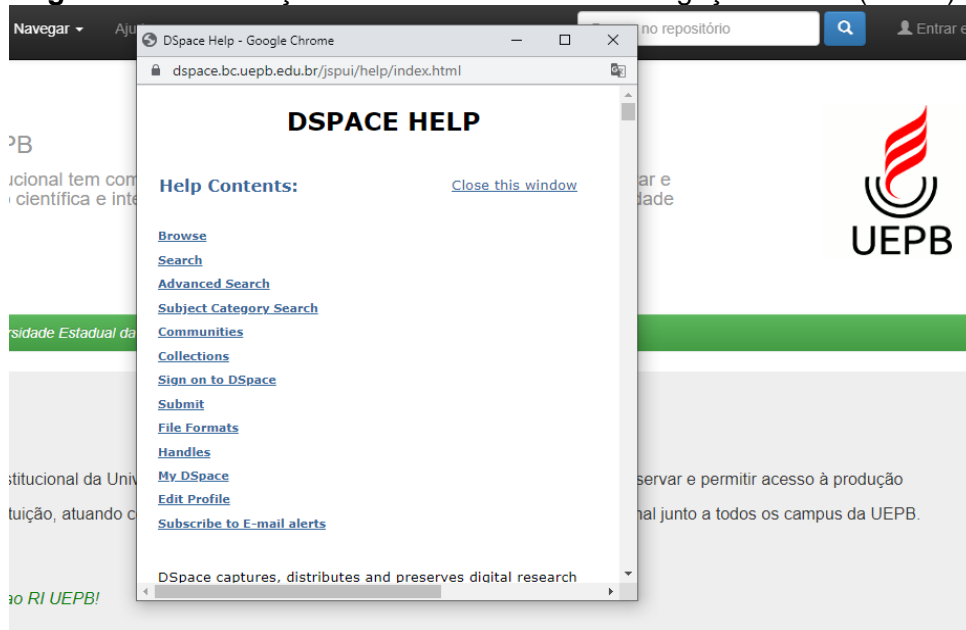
Navegar ▾ Aju

DSpace Help - Google Chrome

dspace.bc.uepb.edu.br/jspui/help/index.html

no repositório

Entrar e

PB

ucional tem com

científica e inte

ar e

dade

UEPB

DSPACE HELP

Help Contents:

Close this window

Browse

Search

Advanced Search

Subject Category Search

Communities

Collections

Sign on to DSpace

Submit

File Formats

Handles

My DSpace

Edit Profile

Subscribe to E-mail alerts

DSpace captures, distributes and preserves digital research

rsidade Estadual da

stitucional da Univ

servar e permitir acesso à produção

tuição, atuando c

nal junto a todos os campus da UEPB.

ao RI UEPB!